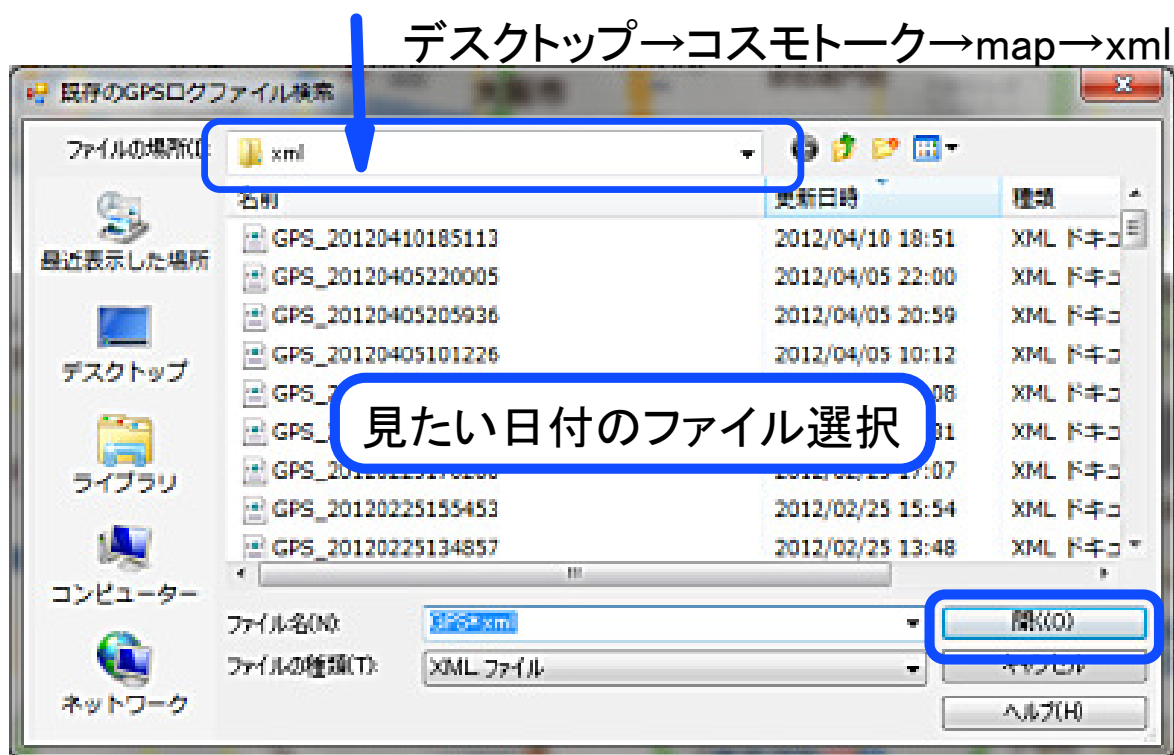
デスクトップ→コスモトーク→map→xml

既存のGPSログファイル検索

ファイルの場所(I): xml

最近表示した場所

デスクトップ

ライブラリ

コンピューター

ネットワーク

| 名前 | 更新日時 | 種類 |
|---|---|---|
| GPS_20120410185113 | 2012/04/10 18:51 | XML ドキュ |
| GPS_20120405220005 | 2012/04/05 22:00 | XML ドキュ |
| GPS_20120405205936 | 2012/04/05 20:59 | XML ドキュ |
| GPS_20120405101226 | 2012/04/05 10:12 | XML ドキュ |
| GPS_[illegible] | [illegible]08 | XML ドキュ |
| GPS_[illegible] | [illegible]31 | XML ドキュ |
| GPS_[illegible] | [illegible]:07 | XML ドキュ |
| GPS_20120225155453 | 2012/02/25 15:54 | XML ドキュ |
| GPS_20120225134857 | 2012/02/25 13:48 | XML ドキュ |

見たい日付のファイル選択

ファイル名(N): GPS*.xml

ファイルの種類(T): XML ファイル

開く(O)

キャンセル

ヘルプ(H)